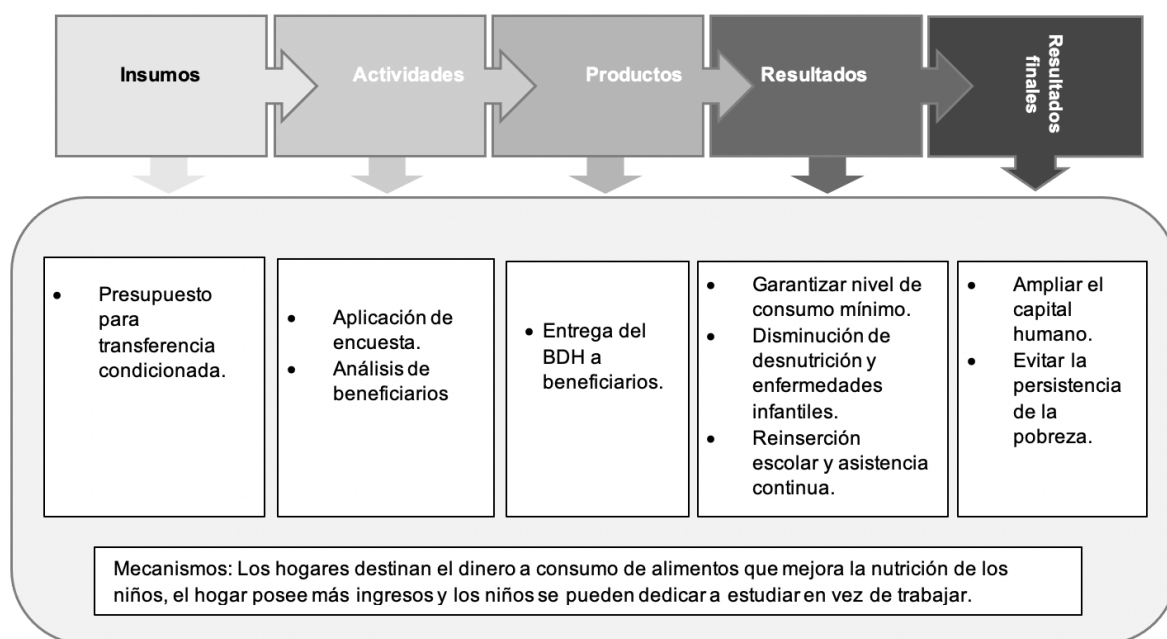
Insumos

Actividades

Productos

Resultados

Resultados finales

- Presupuesto para transferencia condicionada.

- Aplicación de encuesta.
- Análisis de beneficiarios

- Entrega del BDH a beneficiarios.

- Garantizar nivel de consumo mínimo.
- Disminución de desnutrición y enfermedades infantiles.
- Reinserción escolar y asistencia continua.

- Ampliar el capital humano.
- Evitar la persistencia de la pobreza.

Mecanismos: Los hogares destinan el dinero a consumo de alimentos que mejora la nutrición de los niños, el hogar posee más ingresos y los niños se pueden dedicar a estudiar en vez de trabajar.